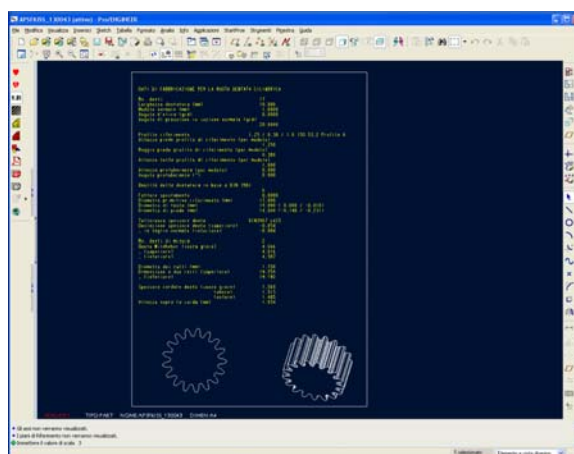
APSPR305_130043 (attivo) - Pro/ENGINEER

File Modifica Visualizza Inserisci Sketch Tabella Formato Analisi Info Applicazioni StartPrive Strumenti Finestra Guida

DATI DI FABBRICAZIONE PER LA RUOTA DENTATA CILINDRICA

Nr. denti
Larghezza dentatura [mm]
Modulo normale [mm]
Angolo d'elica [grd]
Angolo di pressione in sezione normale [grd]

Profilo riferimento
Altezza piede profilo di riferimento [per modulo]

Raggio piede profilo di riferimento [per modulo]

Altezza testa profilo di riferimento [per modulo]

Altezza protuberanza [per modulo]
Angolo protuberanza [°]

Qualità della dentatura in base a DIN 3961

Fattore spostamento
Diametro primitivo riferimento [mm]
Diametro di testa [mm]
Diametro di piede [mm]

Tolleranza spessore dente
Deviazione spessore dente trasversale
- in tangenziale

Nr. denti di misura
Quota Wildhaber (cuota ghisa)
- Superiore
- Inferiore

Diametro dei rulli [mm]
Dimensioni a due rulli [superiore]
- Inferiore

Spessore cordale dente (cuota ghisa)
- Superiore
- Inferiore
Altezza sopra la corda [mm]

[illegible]    TIPO:PART    NOME:APSPR305_130043    DIMEN:A4

• Gli assi non verranno visualizzati.
• I piani di riferimento non verranno visualizzati.
• Immettere il valore di scala: .5